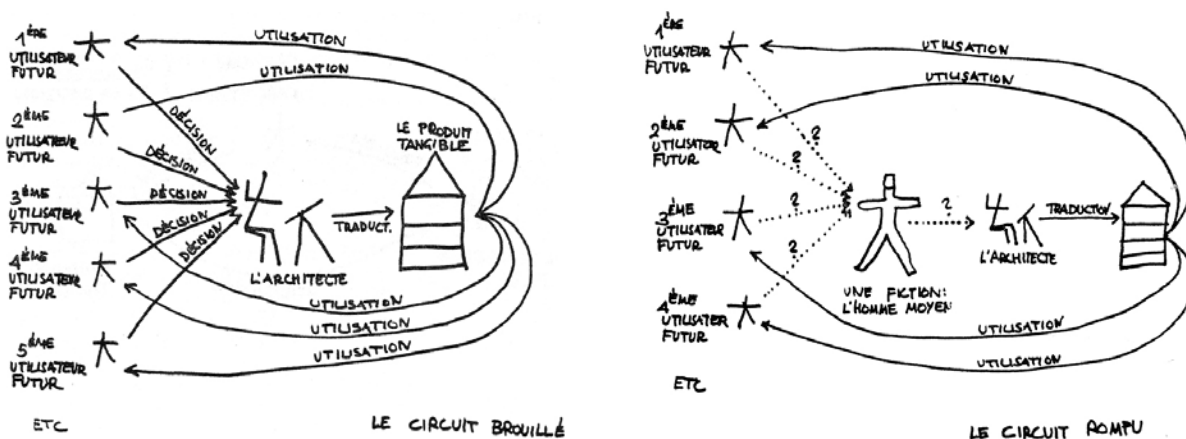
1ÈRE UTILISATEUR FUTUR
2ÈME UTILISATEUR FUTUR
3ÈME UTILISATEUR FUTUR
4ÈME UTILISATEUR FUTUR
5ÈME UTILISATEUR FUTUR
ETC

UTILISATION
UTILISATION
DÉCISION
DÉCISION
DÉCISION
DÉCISION
DÉCISION
LE PRODUIT TANGIBLE
TRADUCT.
L'ARCHITECTE
UTILISATION
UTILISATION
UTILISATION

LE CIRCUIT BROUILLÉ

1ÈRE UTILISATEUR FUTUR
2ÈME UTILISATEUR FUTUR
3ÈME UTILISATER FUTUR
4ÈME UTILISATER FUTUR
ETC

UTILISATION
UTILISATION
?
?
?
?
?
TRADUCTION
UNE FICTION: L'HOMME MOYEN
L'ARCHITECTE
UTILISATION
UTILISATION

LE CIRCUIT ROMPU